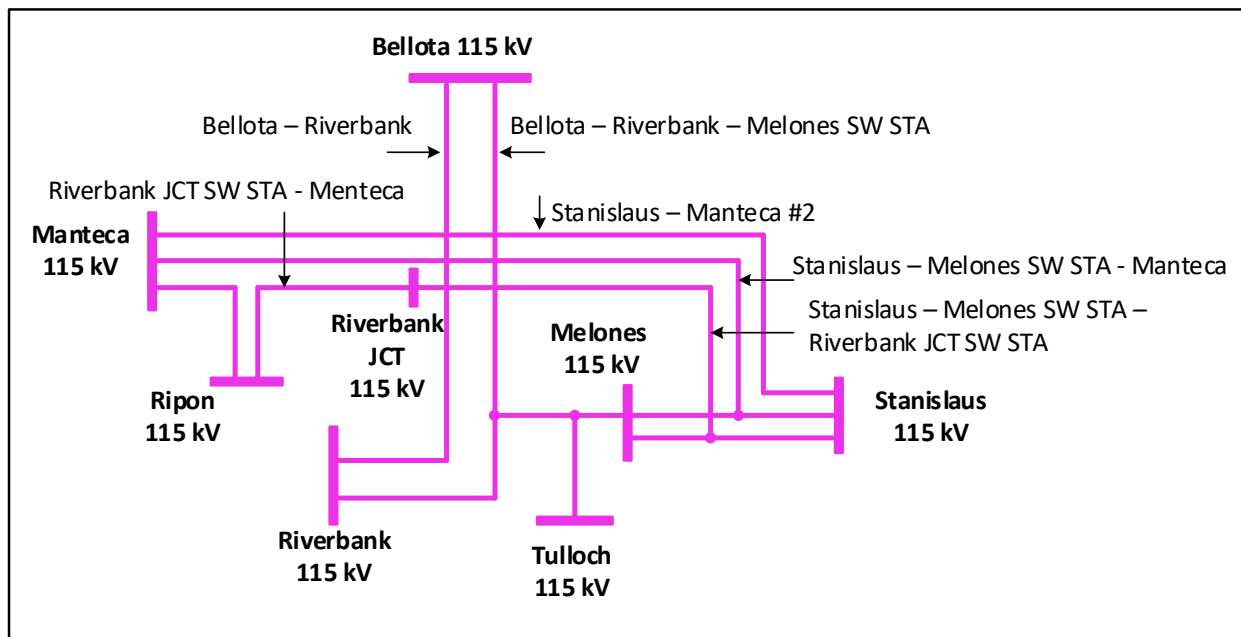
Bellota 115 kV

Bellota – Riverbank

Bellota – Riverbank – Melones SW STA

Riverbank JCT SW STA - Menteca

Stanislaus – Manteca #2

Manteca 115 kV

Stanislaus – Melones SW STA - Manteca

Stanislaus – Melones SW STA – Riverbank JCT SW STA

Riverbank JCT 115 kV

Melones 115 kV

Ripon 115 kV

Stanislaus 115 kV

Riverbank 115 kV

Tulloch 115 kV